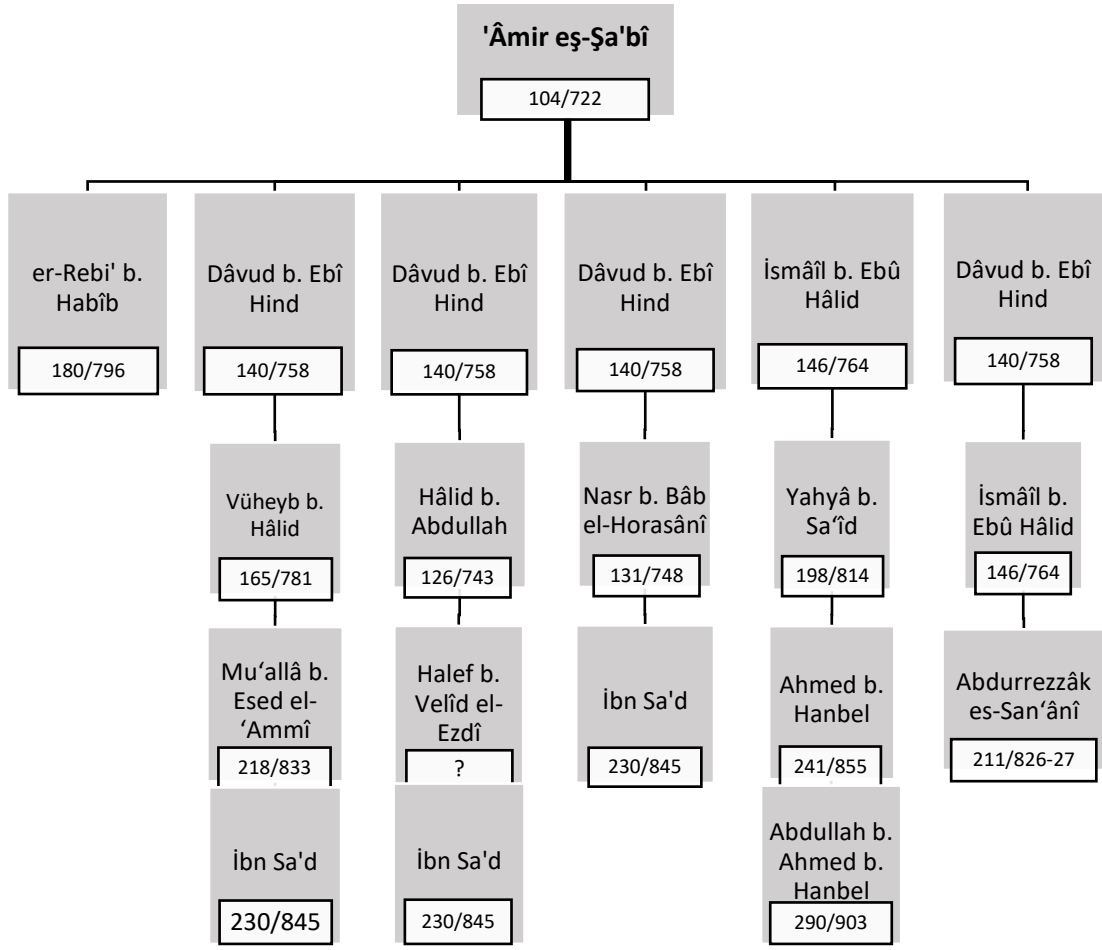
'Âmir eş-Şa'bî
104/722

er-Rebi' b. Habîb
180/796

Dâvud b. Ebî Hind
140/758

Vüheyb b. Hâlid
165/781

Mu'allâ b. Esed el-'Ammî
218/833

İbn Sa'd
230/845

Dâvud b. Ebî Hind
140/758

Hâlid b. Abdullah
126/743

Halef b. Velîd el-Ezdî
?

İbn Sa'd
230/845

Dâvud b. Ebî Hind
140/758

Nasr b. Bâb el-Horasânî
131/748

İbn Sa'd
230/845

İsmâîl b. Ebû Hâlid
146/764

Yahyâ b. Sa'îd
198/814

Ahmed b. Hanbel
241/855

Abdullah b. Ahmed b. Hanbel
290/903

Dâvud b. Ebî Hind
140/758

İsmâîl b. Ebû Hâlid
146/764

Abdurrezzâk es-San'ânî
211/826-27